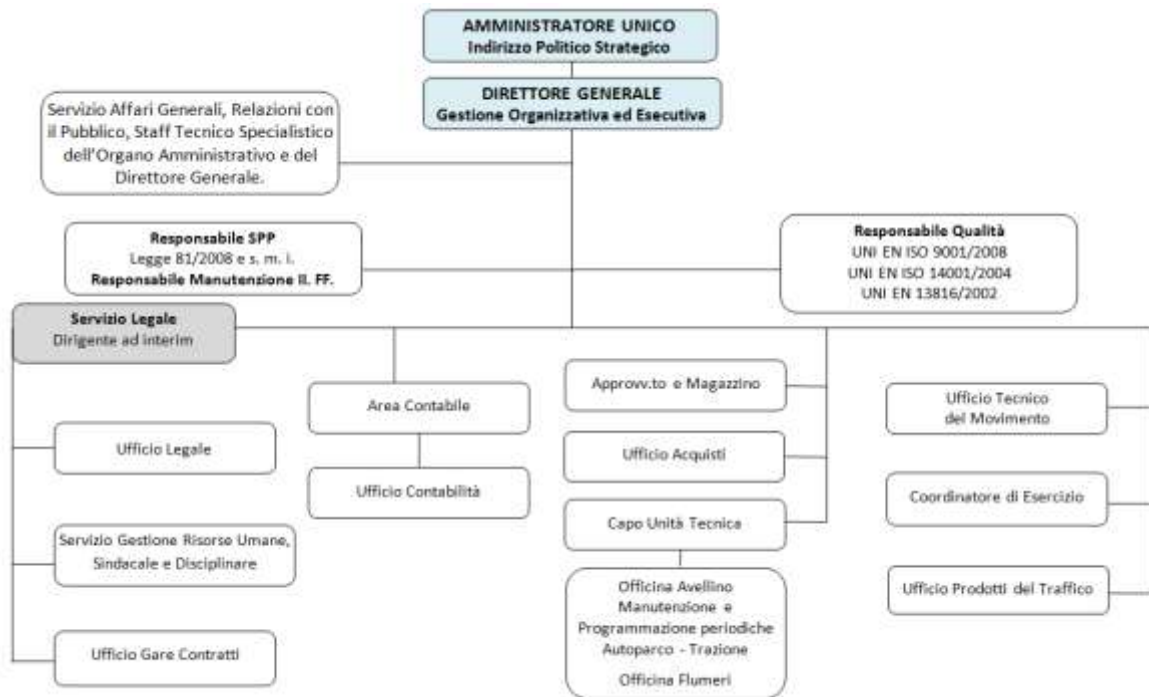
AMMINISTRATORE UNICO
Indirizzo Politico Strategico

DIRETTORE GENERALE
Gestione Organizzativa ed Esecutiva

Servizio Affari Generali, Relazioni con il Pubblico, Staff Tecnico Specialistico dell'Organo Amministrativo e del Direttore Generale.

Responsabile SPP
Legge 81/2008 e s. m. i.
Responsabile Manutenzione II. FF.

Responsabile Qualità
UNI EN ISO 9001/2008
UNI EN ISO 14001/2004
UNI EN 13816/2002

Servizio Legale
Dirigente ad interim

Ufficio Legale

Servizio Gestione Risorse Umane, Sindacale e Disciplinare

Ufficio Gare Contratti

Area Contabile

Ufficio Contabilità

Approvv.to e Magazzino

Ufficio Acquisti

Capo Unità Tecnica

Officina Avellino
Manutenzione e Programmazione periodiche
Autoparco - Trazione
Officina Flumeri

Ufficio Tecnico del Movimento

Coordinatore di Esercizio

Ufficio Prodotti del Traffico